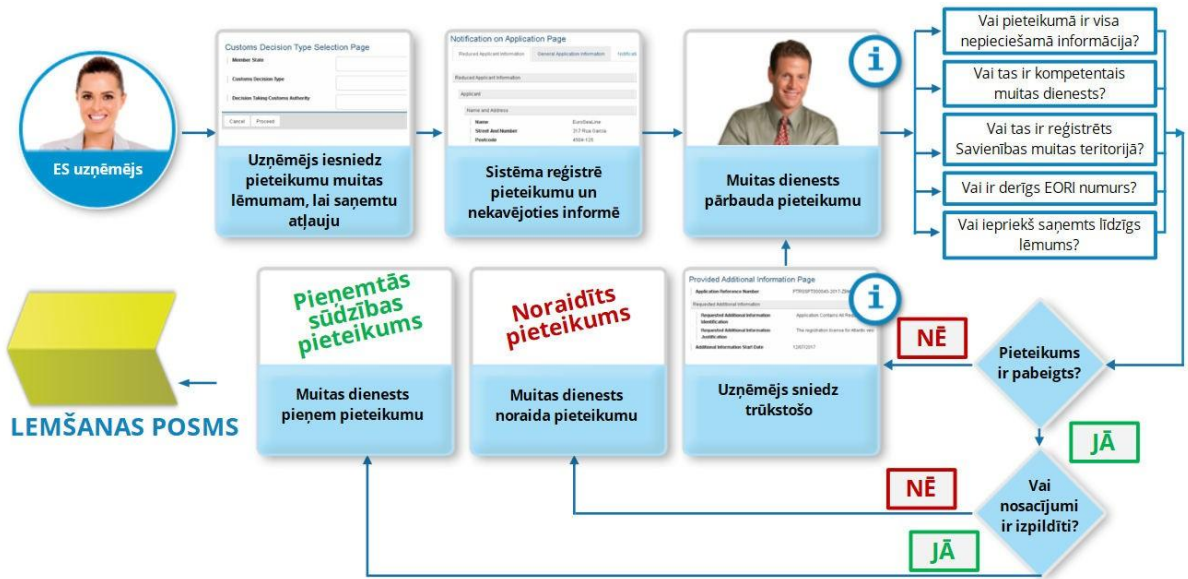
ES uzņēmējs

Customs Decision Type Selection Page
Member State
Customs Decision Type
Decision Taking Customs Authority
Cancel Proceed

Uzņēmējs iesniedz pieteikumu muitas lēmumam, lai saņemtu atļauju

Notification on Application Page
Reduced Applicant Information General Application Information Notificati
Reduced Applicant Information
Applicant
Name and Address
Name EuroDataLine
Street And Number 317 Rua Garcia
Postcode 4504-135

Sistēma reģistrē pieteikumu un nekavējoties informē

Muitas dienests pārbauda pieteikumu

Vai pieteikumā ir visa nepieciešamā informācija?

Vai tas ir kompetentais muitas dienests?

Vai tas ir reģistrēts Savienības muitas teritorijā?

Vai ir derīgs EORI numurs?

Vai iepriekš saņemts līdzīgs lēmums?

Pieņemtās sūdzības pieteikums

Muitas dienests pieņem pieteikumu

Noraidīts pieteikums

Muitas dienests noraida pieteikumu

Provided Additional Information Page
Application Reference Number PTRSVPTS00040-2017-ZM
Requested Additional Information
Requested Additional Information Identification Application Contains All Req
Requested Additional Information Justification The negotiation licence for Martin wa
Additional Information Start Date 12/07/2017

Uzņēmējs sniedz trūkstošo

NĒ

Pieteikums ir pabeigts?

JĀ

NĒ

Vai nosacījumi ir izpildīti?

JĀ

LEMŠANAS POSMS